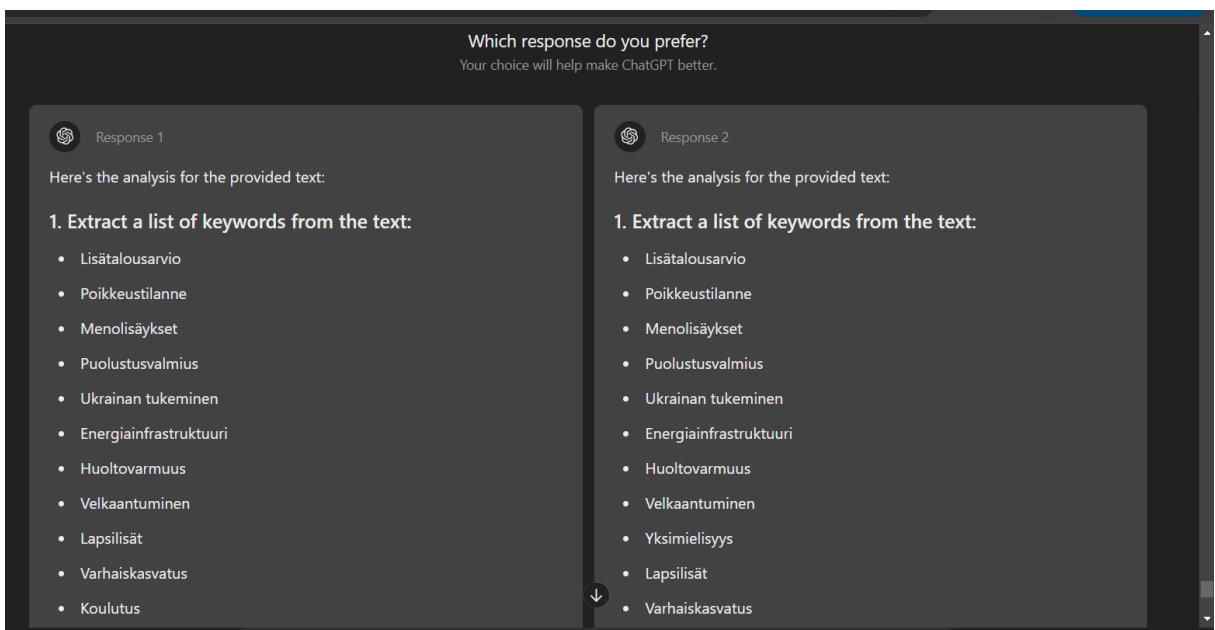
Which response do you prefer?
Your choice will help make ChatGPT better.

Response 1

Here's the analysis for the provided text:

1. Extract a list of keywords from the text:

- Lisätalousarvio
- Poikkeustilanne
- Menolisäykset
- Puolustusvalmius
- Ukrainan tukeminen
- Energiainfrastruktuuri
- Huoltovarmuus
- Velkaantuminen
- Lapsilisät
- Varhaiskasvatus
- Koulutus

Response 2

Here's the analysis for the provided text:

1. Extract a list of keywords from the text:

- Lisätalousarvio
- Poikkeustilanne
- Menolisäykset
- Puolustusvalmius
- Ukrainan tukeminen
- Energiainfrastruktuuri
- Huoltovarmuus
- Velkaantuminen
- Yksimielisyys
- Lapsilisät
- Varhaiskasvatus